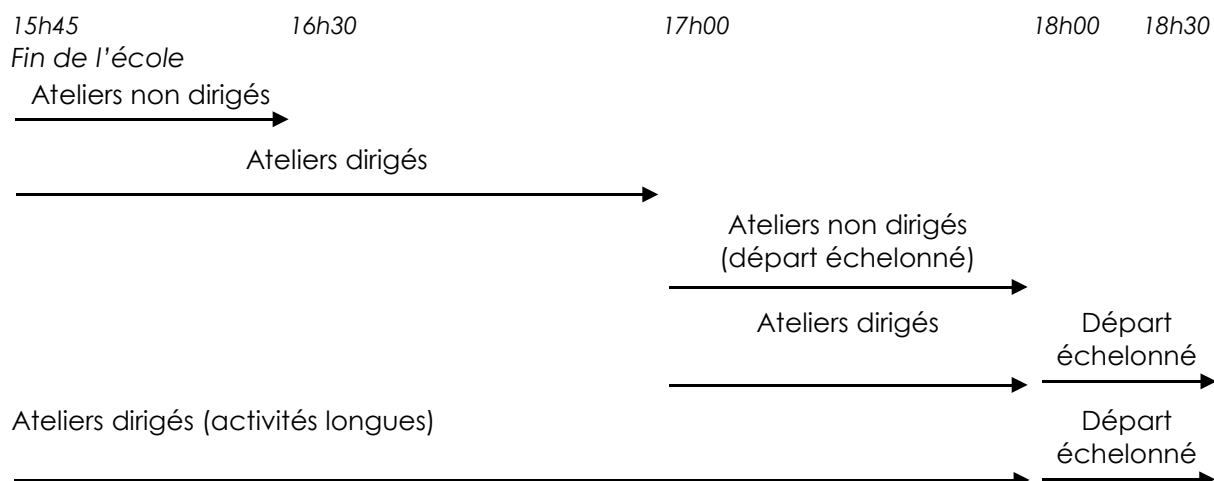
15h45 16h30 17h00 18h00 18h30
Fin de l’école

Ateliers non dirigés

Ateliers dirigés

Ateliers non dirigés (départ échelonné)

Ateliers dirigés

Départ échelonné

Ateliers dirigés (activités longues)

Départ échelonné